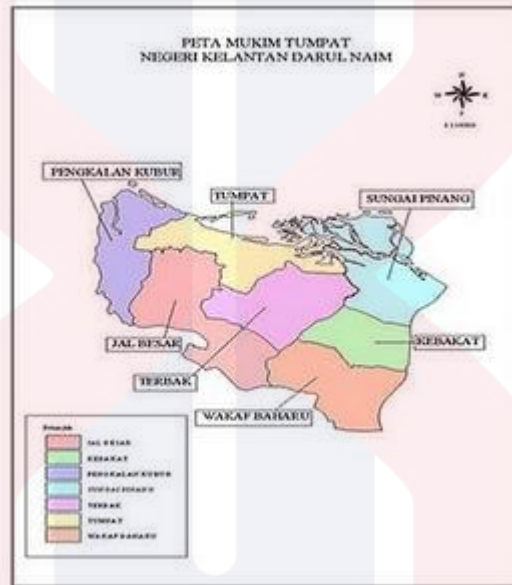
PETA MUKIM TUMPAT
NEGERI KELANTAN DARUL NAIM

U
B T
S
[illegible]

PENGKALAN KUBUR

TUMPAT

SUNGAI PINANG

JAL BESAR

KEBAKAT

TERBAK

WAKAF BAHARU

Petunjuk
JAL BESAR
KEBAKAT
PENGKALAN KUBUR
SUNGAI PINANG
TERBAK
TUMPAT
WAKAF BAHARU